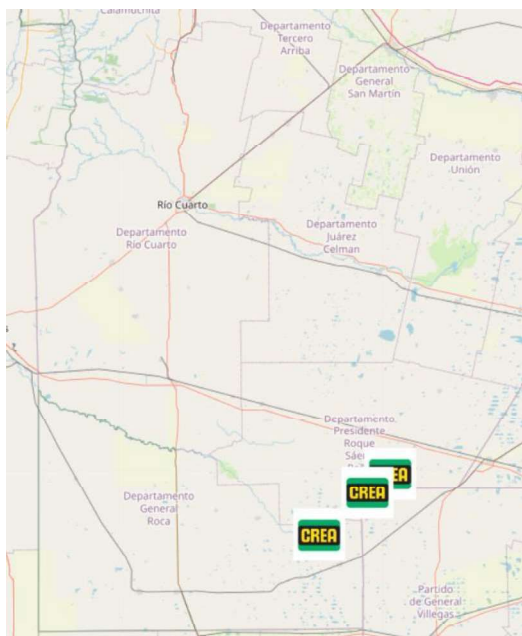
Calamuchita
Departamento Tercero Arriba
Departamento General San Martín
Departamento Unión
Río Cuarto
Departamento Río Cuarto
Departamento Juárez Celman
Departamento Presidente Roque Sáe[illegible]
CREA
CREA
CREA
Departamento General Roca
Partido de General Villegas